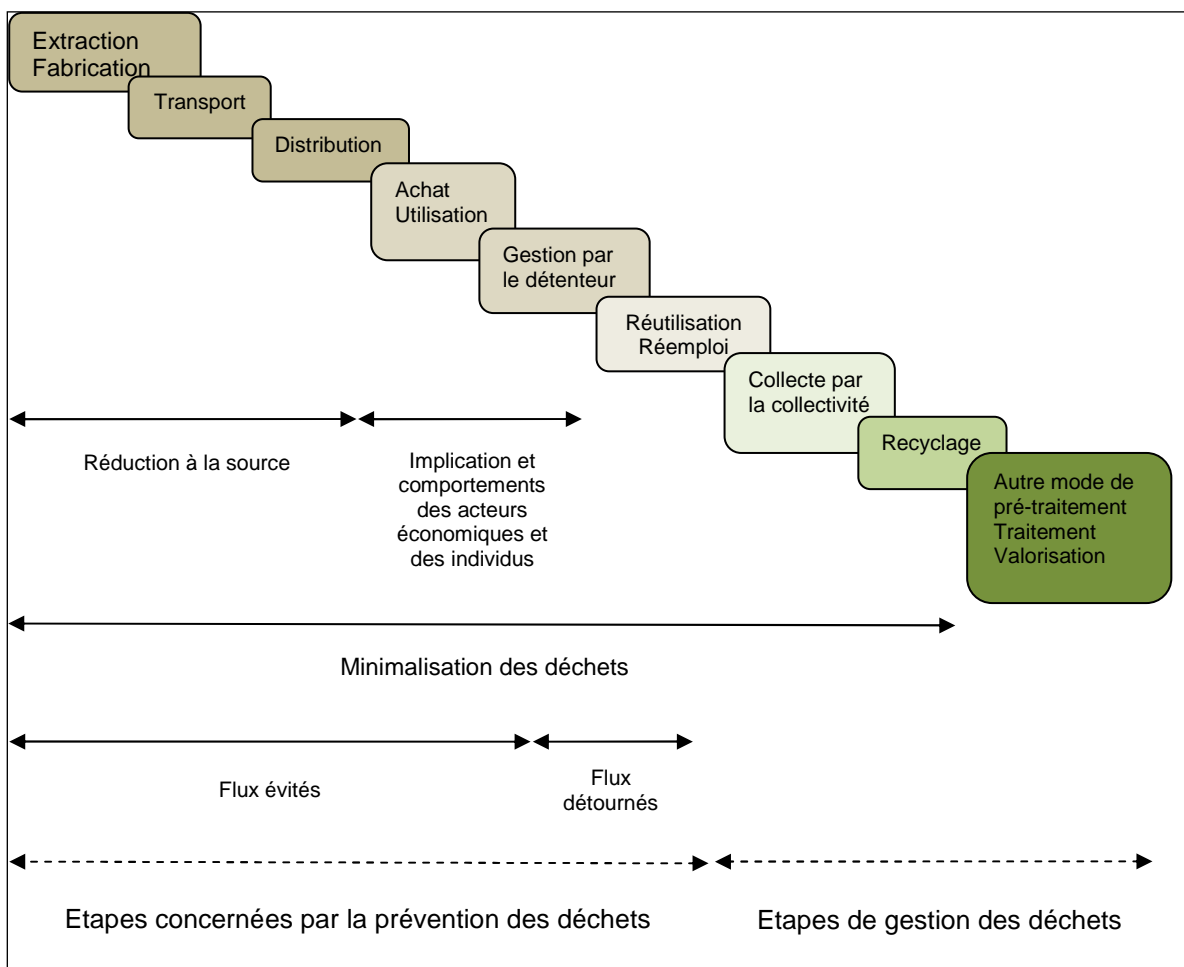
Extraction
Fabrication

Transport

Distribution

Achat
Utilisation

Gestion par le détenteur

Réutilisation
Réemploi

Collecte par la collectivité

Recyclage

Autre mode de pré-traitement
Traitement
Valorisation

Réduction à la source

Implication et comportements des acteurs économiques et des individus

Minimalisation des déchets

Flux évités

Flux détournés

Etapes concernées par la prévention des déchets

Etapes de gestion des déchets